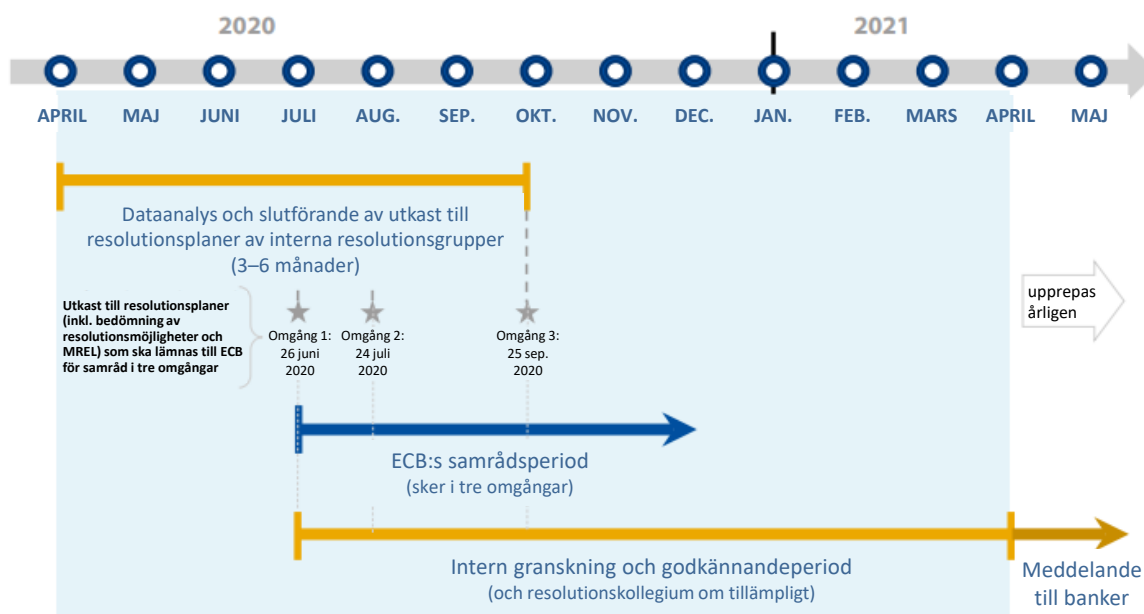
2020

2021

APRIL MAJ JUNI JULI AUG. SEP. OKT. NOV. DEC. JAN. FEB. MARS APRIL MAJ

Dataanalys och slutförande av utkast till resolutionsplaner av interna resolutionsgrupper (3–6 månader)

Utkast till resolutionsplaner (inkl. bedömning av resolutionsmöjligheter och MREL) som ska lämnas till ECB för samråd i tre omgångar

Omgång 1: 26 juni 2020

Omgång 2: 24 juli 2020

Omgång 3: 25 sep. 2020

upprepas årligen

ECB:s samrådsperiod
(sker i tre omgångar)

Intern granskning och godkännandeperiod
(och resolutionskollegium om tillämpligt)

Meddelande till banker